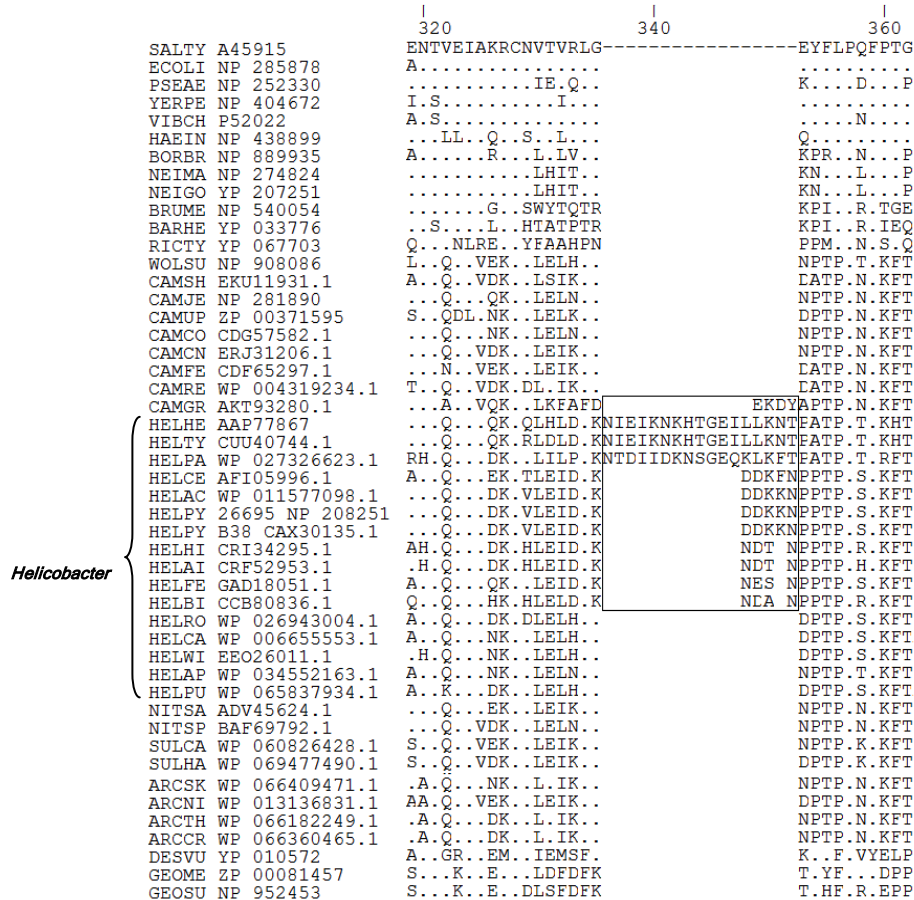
320 340 360

SALTY A45915 ENTVEIAKRCNVTVRLG----------------EYFLPQFPTG
ECOLI NP 285878 A..............
PSEAE NP 252330 ...........IE.Q.. K....D...P
YERPE NP 404672 I.S.........I...
VIBCH P52022 A.S............. .....N....
HAEIN NP 438899 ...LL..Q..S..L... Q.........
BORBR NP 889935 A......R....L.LV.. KPR...N...P
NEIMA NP 274824 ..........LHIT.. KN....L...P
NEIGO YP 207251 ..........LHIT.. KN....L...P
BRUME NP 540054 .......G..SWYTQTR KPI...R.TGE
BARHE YP 033776 ..S.....L..HTATPTR KPI...R.IEQ
RICTY YP 067703 Q...NLRE..YFAAHPN PPM..N.S.Q
WOLSU NP 908086 L..Q...VEK..LELH.. NPTP.T.KFT
CAMSH EKU11931.1 A..Q...VDK..LSIK.. DATP.N.KFT
CAMJE NP 281890 ...Q...QK..LELN.. NPTP.N.KFT
CAMUP ZP 00371595 S..QDL.NK..LELK.. DPTP.N.KFT
CAMCO CDG57582.1 ...Q...NK..LELN.. NPTP.N.KFT
CAMCN ERJ31206.1 ...Q...VDK..LEIK.. NPTP.N.KFT
CAMFE CDF65297.1 ...N...VEK..LELK.. DATP.N.KFT
CAMRE WP 004319234.1 T..Q...VDK..DL.IK.. DATP.N.KFT
CAMGR AKT93280.1 ...A...VQK..LKFAFD EKDYAPTP.N.KFT
HELHE AAP77867 ...Q...QK.QLHLD.KNIEIKNKHTGEILLKNTFATP.T.KHT
HELTY CUU40744.1 ...Q...QK..RLDLD.KNIEIKNKHTGEILLKNTFATP.T.KHT
HELPA WP 027326623.1 RH.Q...DK..LILP.KNTDIIDKNSGEQKLKFTFATP.T.RFT
HELCE AFI05996.1 A..Q...EK.TLEID.K DDKFNPPTP.S.KFT
HELAC WP 011577098.1 ...Q...DK..VLEID.K DDKKNPPTP.S.KFT
HELPY 26695 NP 208251 ...Q...DK..VLEID.K DDKKNPPTP.S.KFT
HELPY B38 CAX30135.1 ...Q...DK..VLEID.K DDKKNPPTP.S.KFT
HELHI CRI34295.1 AH.Q...DK..HLEID.K NDT NPPTP.R.KFT
HELAI CRF52953.1 .H.Q...DK..HLEID.K NDT NPPTP.H.KFT
HELFE GAD18051.1 A..Q...QK...LEID.K NES NPPTP.S.KFT
HELBI CCB80836.1 Q..Q...HK..HLELD.K NDA NPPTP.R.KFT
HELRO WP 026943004.1 A..Q...DK..DLELH.. DPTP.S.KFT
HELCA WP 006655553.1 A..Q...NK..LELH.. DPTP.S.KFT
HELWI EEO26011.1 .H.Q...NK..LELH.. DPTP.S.KFT
HELAP WP 034552163.1 A..Q...NK..LELN.. NPTP.T.KFT
HELPU WP 065837934.1 A..K...DK..LELH.. DPTP.S.KFT
NITSA ADV45624.1 ...Q...EK..LEIK.. NPTP.N.KFT
NITSP BAF69792.1 ...Q...VDK..LELN.. NPTP.N.KFT
SULCA WP 060826428.1 S..Q...VEK..LEIK.. NPTP.K.KFT
SULHA WP 069477490.1 S..Q...VDK..LEIK.. DPTP.K.KFT
ARCSK WP 066409471.1 .A.Q...NK..L.IK.. NPTP.N.KFT
ARCNI WP 013136831.1 AA.Q...VEK..LEIK.. DPTP.N.KFT
ARCTH WP 066182249.1 .A.Q...DK..L.IK.. NPTP.N.KFT
ARCCR WP 066360465.1 .A.Q...DK..L.IK.. NPTP.N.KFT
DESVU YP 010572 A...GR...EM..IEMSF. K...F.VYELP
GEOME ZP 00081457 S...K...E..LDFDFK T.YF....DPP
GEOSU NP 952453 S...K...E..DLSFDFK T.HF.R.EPP

Helicobacter